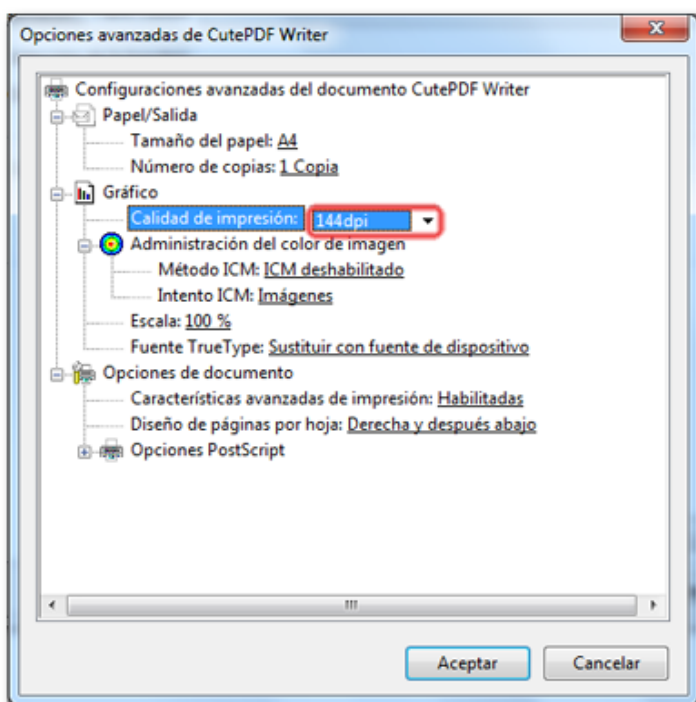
Opciones avanzadas de CutePDF Writer

Configuraciones avanzadas del documento CutePDF Writer
Papel/Salida
Tamaño del papel: A4
Número de copias: 1 Copia
Gráfico
Calidad de impresión: 144dpi
Administración del color de imagen
Método ICM: ICM deshabilitado
Intento ICM: Imágenes
Escala: 100 %
Fuente TrueType: Sustituir con fuente de dispositivo
Opciones de documento
Características avanzadas de impresión: Habilitadas
Diseño de páginas por hoja: Derecha y después abajo
Opciones PostScript

Aceptar
Cancelar